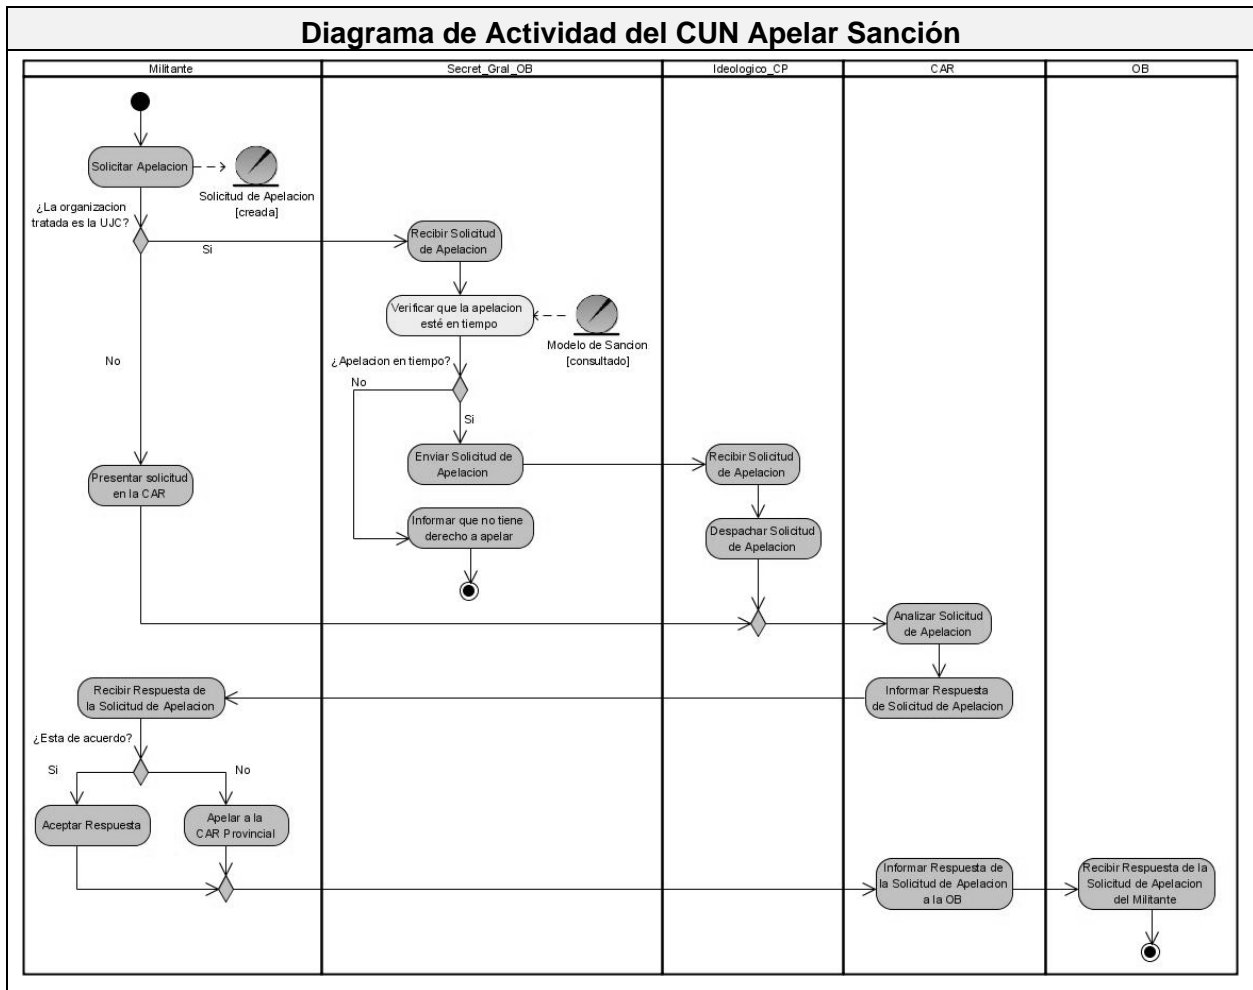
Diagrama de Actividad del CUN Apelar Sanción

Militante

Secret_Gral_OB

Ideologico_CP

CAR

OB

Solicitar Apelacion

Solicitud de Apelacion [creada]

¿La organizacion tratada es la UJC?

Si

No

Recibir Solicitud de Apelacion

Verificar que la apelacion esté en tiempo

Modelo de Sancion [consultado]

¿Apelacion en tiempo?

No

Si

Enviar Solicitud de Apelacion

Recibir Solicitud de Apelacion

Presentar solicitud en la CAR

Informar que no tiene derecho a apelar

Despachar Solicitud de Apelacion

Analizar Solicitud de Apelacion

Recibir Respuesta de la Solicitud de Apelacion

Informar Respuesta de Solicitud de Apelacion

¿Esta de acuerdo?

Si

No

Aceptar Respuesta

Apelar a la CAR Provincial

Informar Respuesta de la Solicitud de Apelacion a la OB

Recibir Respuesta de la Solicitud de Apelacion del Militante